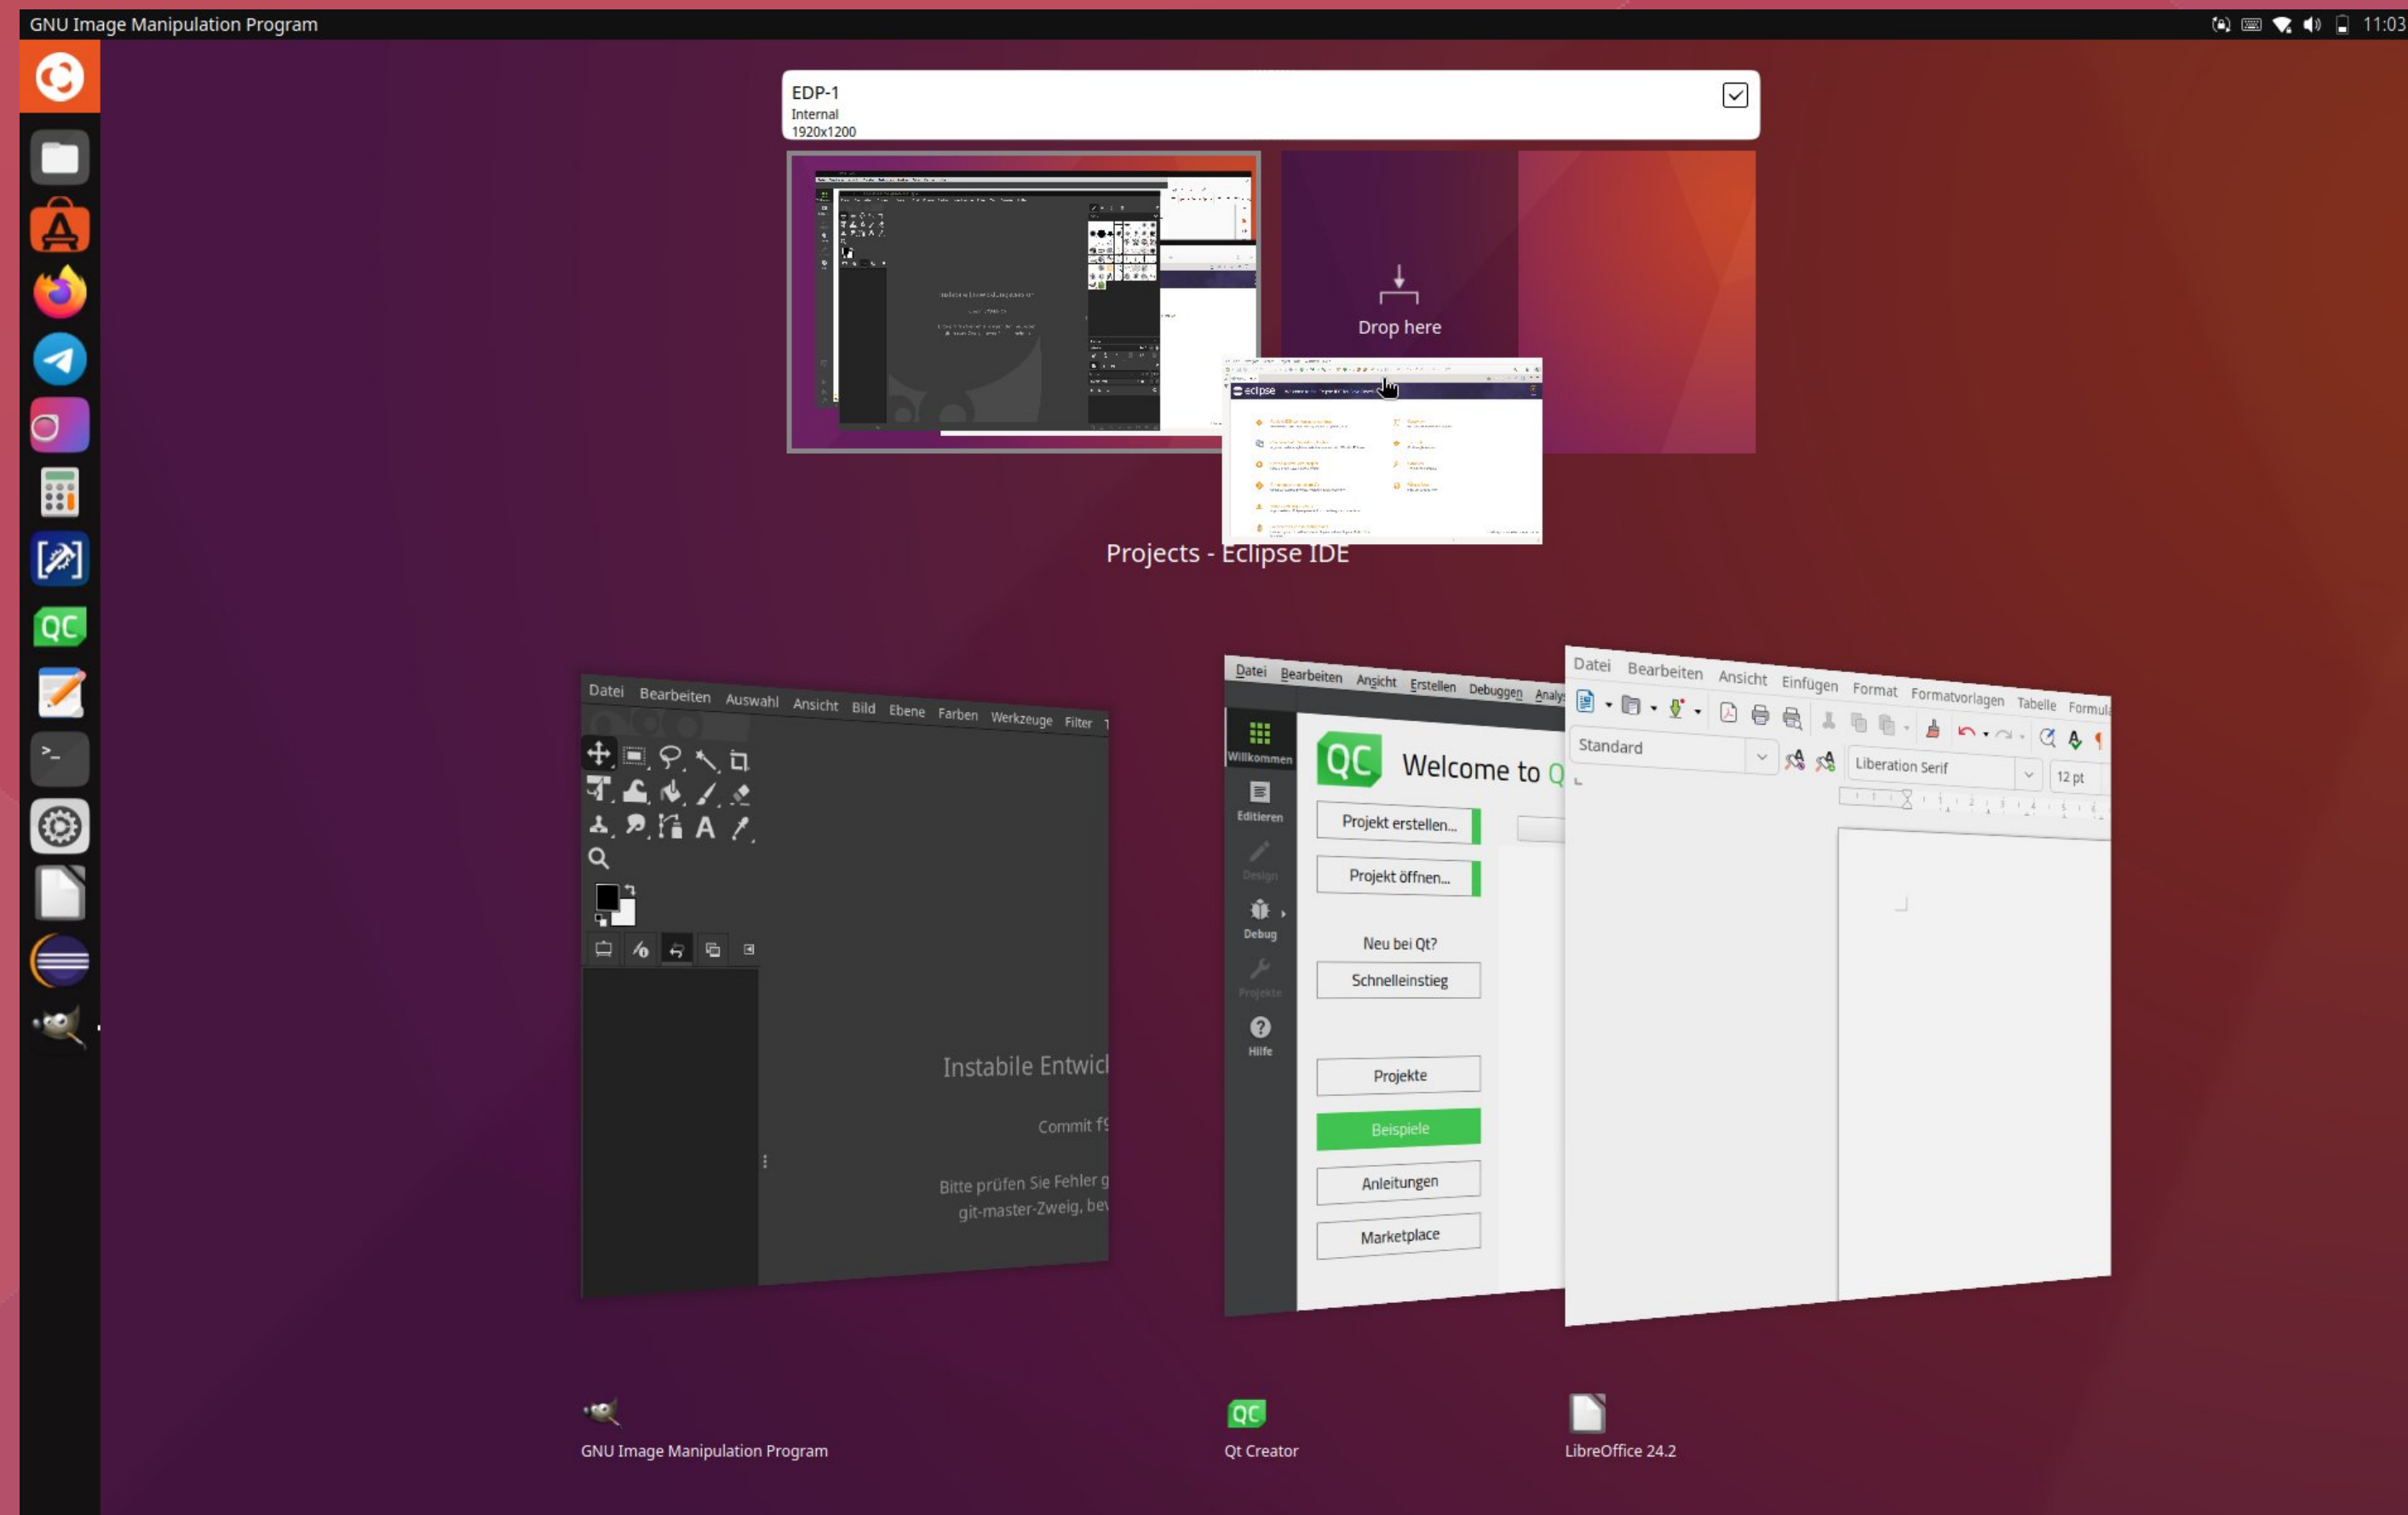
GNU Image Manipulation Program

11:03

EDP-1
Internal
1920x1200

Drop here

eclipse

Projects - Eclipse IDE

Datei Bearbeiten Auswahl Ansicht Bild Ebene Farben Werkzeuge Filter

Instabile Entwic

Commit f

Bitte prüfen Sie Fehler g
git-master-Zweig, be

Datei Bearbeiten Ansicht Erstellen Debuggen Analy

Willkommen

Editieren

Design

Debug

Projekte

Hilfe

Welcome to Q

Projekt erstellen...

Projekt öffnen...

Neu bei Qt?

Schnelleinstieg

Projekte

Beispiele

Anleitungen

Marketplace

Datei Bearbeiten Ansicht Einfügen Format Formatvorlagen Tabelle Formul

Standard

Liberation Serif

12 pt

GNU Image Manipulation Program

QC

Qt Creator

LibreOffice 24.2